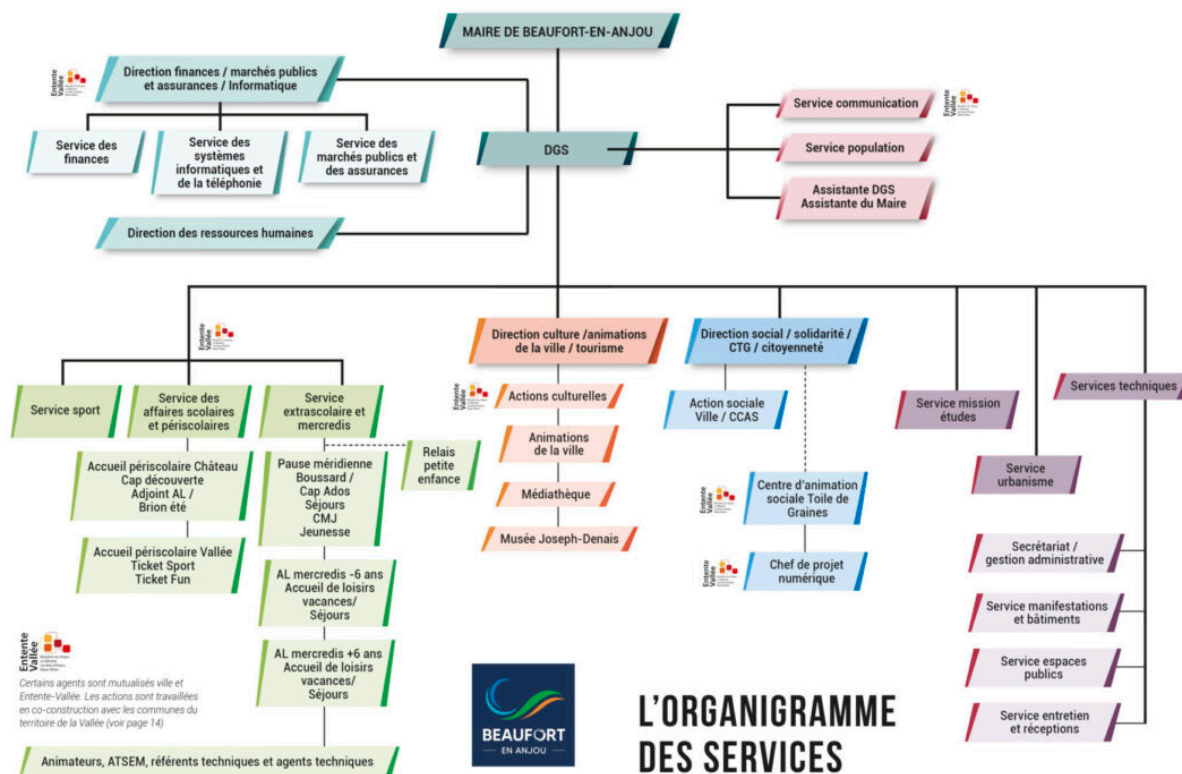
MAIRE DE BEAUFORT-EN-ANJOU

Entente Vallée

Direction finances / marchés publics et assurances / Informatique

Service des finances

Service des systèmes informatiques et de la téléphonie

Service des marchés publics et des assurances

DGS

Direction des ressources humaines

Service communication

Entente Vallée

Service population

Assistante DGS Assistante du Maire

Entente Vallée

Service sport

Service des affaires scolaires et périscolaires

Service extrascolaire et mercredis

Relais petite enfance

Accueil périscolaire Château Cap découverte Adjoint AL / Brion été

Accueil périscolaire Vallée Ticket Sport Ticket Fun

Pause méridienne Boussard / Cap Ados Séjours CMJ Jeunesse

AL mercredis -6 ans Accueil de loisirs vacances/ Séjours

AL mercredis +6 ans Accueil de loisirs vacances/ Séjours

Direction culture /animations de la ville / tourisme

Entente Vallée

Actions culturelles

Animations de la ville

Médiathèque

Musée Joseph-Denais

Direction social / solidarité / CTG / citoyenneté

Action sociale Ville / CCAS

Entente Vallée

Centre d'animation sociale Toile de Graines

Entente Vallée

Chef de projet numérique

Service mission études

Service urbanisme

Services techniques

Secrétariat / gestion administrative

Service manifestations et bâtiments

Service espaces publics

Service entretien et réceptions

Entente Vallée

Certains agents sont mutualisés ville et Entente-Vallée. Les actions sont travaillées en co-construction avec les communes du territoire de la Vallée (voir page 14)

Animateurs, ATSEM, référents techniques et agents techniques

BEAUFORT EN ANJOU

L'ORGANIGRAMME DES SERVICES